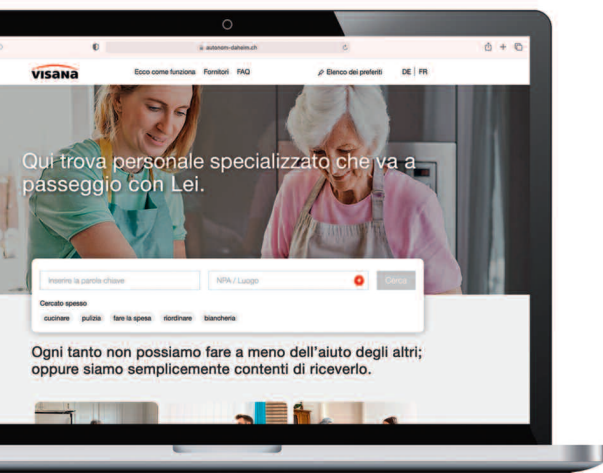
autonom-daheim.ch

VISANA

Ecco come funziona Fornitori FAQ

Elenco dei preferiti DE | FR

Qui trova personale specializzato che va a passeggio con Lei.

Inserire la parola chiave

NPA / Luogo

Cerca

Cercato spesso

cucinare pulizia fare la spesa riordinare biancheria

Ogni tanto non possiamo fare a meno dell'aiuto degli altri; oppure siamo semplicemente contenti di riceverlo.